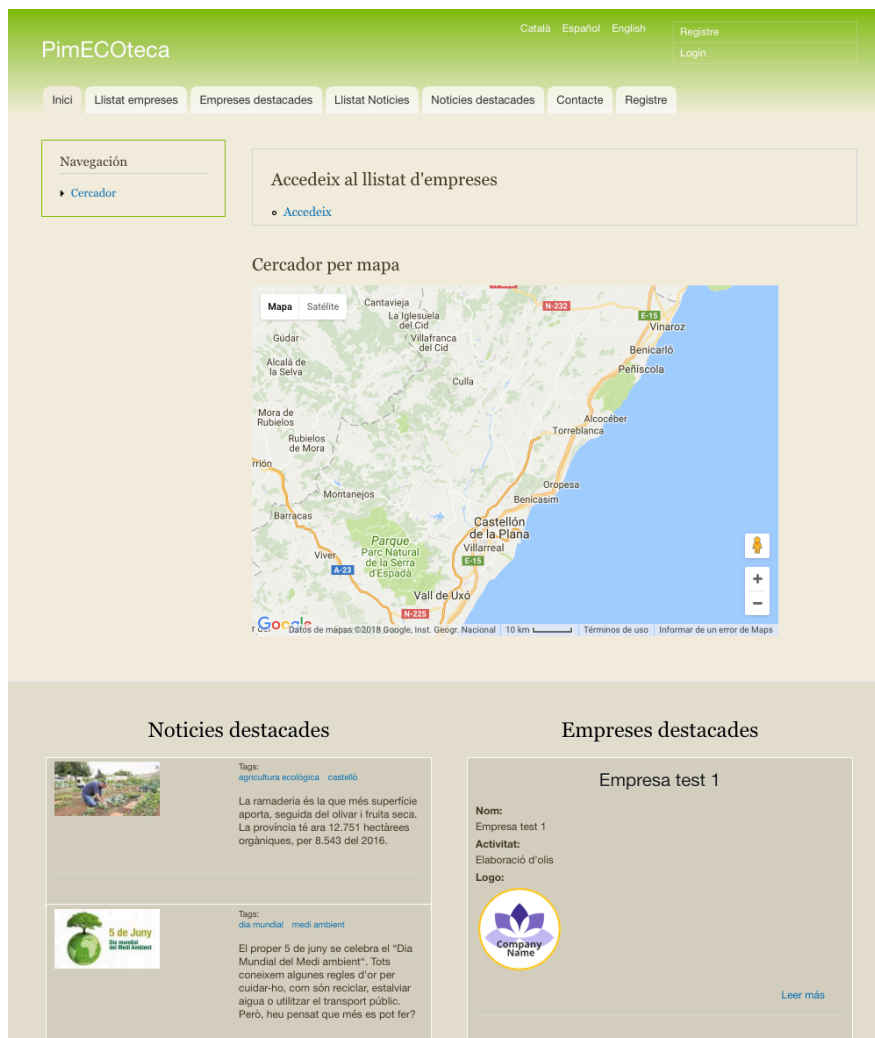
PimECOteca

Català Español English

Registre
Login

Inici | Llistat empreses | Empreses destacades | Llistat Noticies | Noticies destacades | Contacte | Registre

Navegación

Cercador

Accedeix al llistat d'empreses

Accedeix

Cercador per mapa

Mapa Satélite

Cantavieja
La Iglesuela del Cid
N-232
E-15
Vinaroz
Gúdar
Villafranca del Cid
Benicarló
Alcalá de la Selva
Peñíscola
Culla
Mora de Rubielos
Alcocéber
Torreblanca
Rubielos de Mora
rrión
Oropesa
Montanejos
Benicasim
Barracas
Castellón de la Plana
Parque Parc Natural de la Serra d'Espadà
Villarreal
Viver
A-23
E-15
Vall de Uxó
N-225

Google
Datos de mapas ©2018 Google, Inst. Geogr. Nacional 10 km Términos de uso Informar de un error de Maps

Noticies destacades

Tags:
agricultura ecològica castelló

La ramaderia és la que més superfície aporta, seguida del olivar i fruita seca. La província té ara 12.751 hectàrees orgàniques, per 8.543 del 2016.

5 de Juny
Dia mundial del Medi Ambient

Tags:
dia mundial medi ambient

El proper 5 de juny se celebra el "Dia Mundial del Medi ambient". Tots coneixem algunes regles d'or per cuidar-ho, com són reciclar, estalviar aigua o utilitzar el transport públic. Però, heu pensat que més es pot fer?

Empreses destacades

Empresa test 1

Nom:
Empresa test 1
Activitat:
Elaboració d'olis
Logo:

Company Name

Leer más